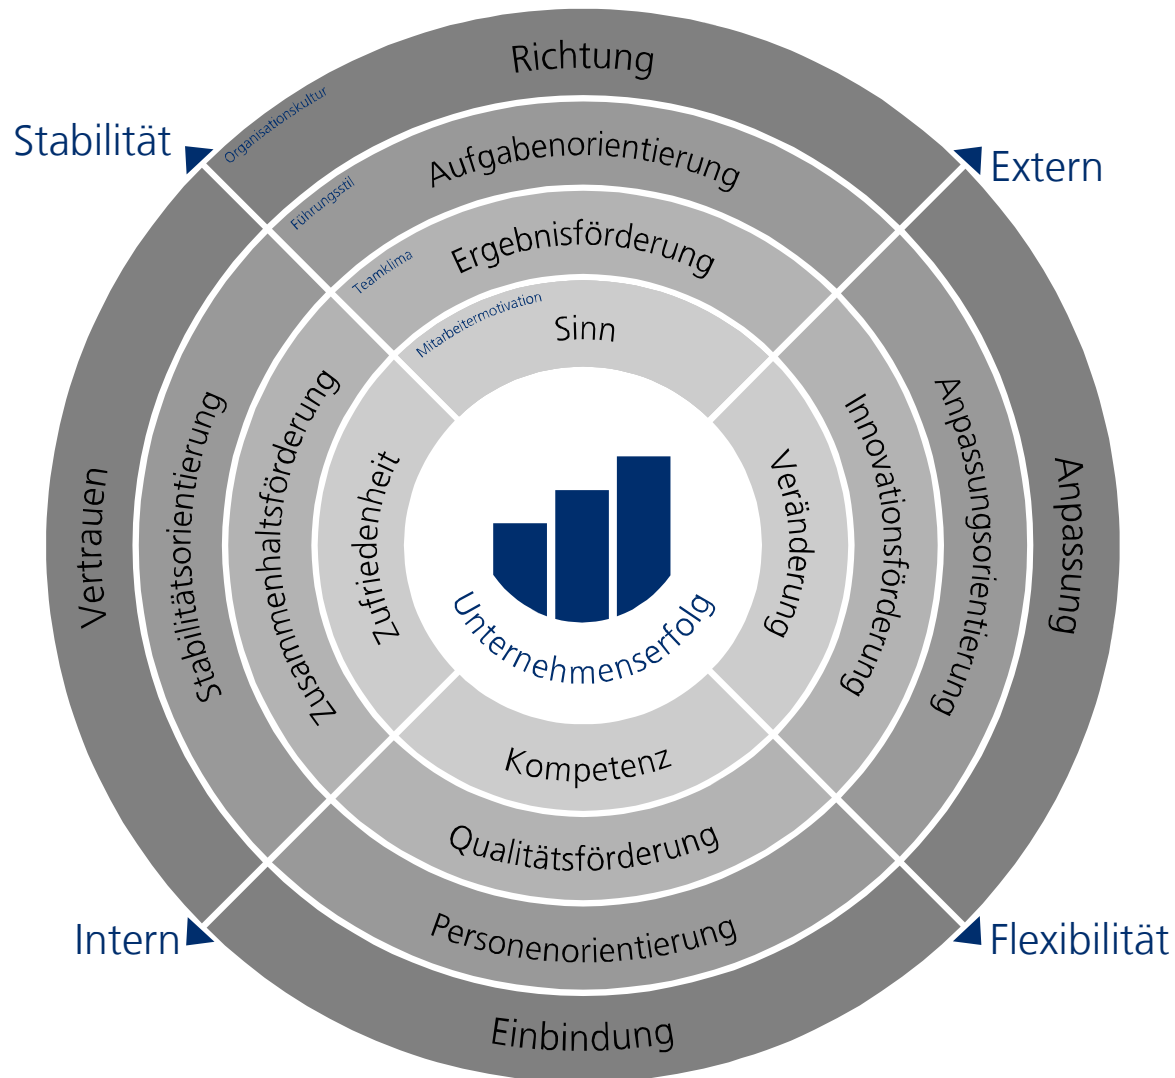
Richtung

Stabilität

Extern

Organisationskultur

Aufgabenorientierung

Führungsstil

Ergebnisförderung

Teamklima

Mitarbeitermotivation

Sinn

Vertrauen

Stabilitätsorientierung

Zusammenhaltsförderung

Zufriedenheit

Unternehmenserfolg

Veränderung

Innovationsförderung

Anpassungsorientierung

Anpassung

Kompetenz

Qualitätsförderung

Personenorientierung

Intern

Flexibilität

Einbindung